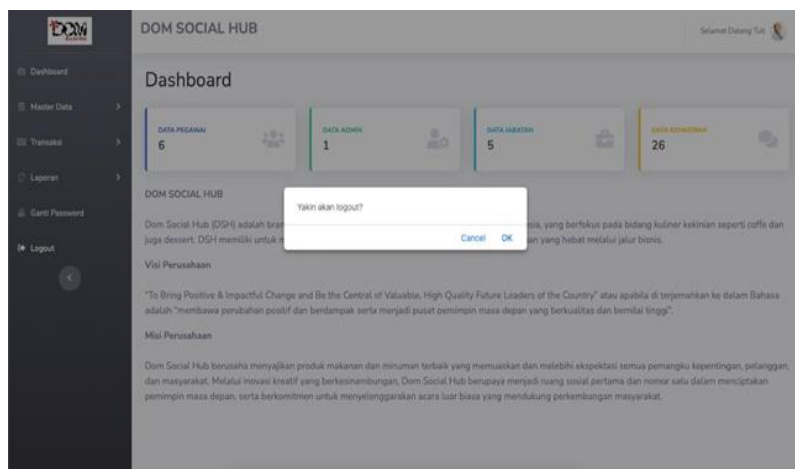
DOM

DOM SOCIAL HUB

Selamat Datang Tuti

Dashboard

Master Data

Transaksi

Laporan

Ganti Password

Logout

Dashboard

DATA PEGAWAI
6

DATA ADMIN
1

DATA JABATAN
5

DATA KEHADIRAN
26

DOM SOCIAL HUB

Dom Social Hub (DSH) adalah bran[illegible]sia, yang berfokus pada bidang kuliner kekinian seperti coffe dan juga dessert. DSH memiliki untuk m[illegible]an yang hebat melalui jalur bisnis.

Yakin akan logout?

Cancel OK

Visi Perusahaan

"To Bring Positive & Impactful Change and Be the Central of Valuable, High Quality Future Leaders of the Country" atau apabila di terjemahkan ke dalam Bahasa adalah "membawa perubahan positif dan berdampak serta menjadi pusat pemimpin masa depan yang berkualitas dan bernilai tinggi".

Misi Perusahaan

Dom Social Hub berusaha menyajikan produk makanan dan minuman terbaik yang memuaskan dan melebihi ekspektasi semua pemangku kepentingan, pelanggan, dan masyarakat. Melalui inovasi kreatif yang berkesinambungan, Dom Social Hub berupaya menjadi ruang sosial pertama dan nomor satu dalam menciptakan pemimpin masa depan, serta berkomitmen untuk menyelenggarakan acara luar biasa yang mendukung perkembangan masyarakat.